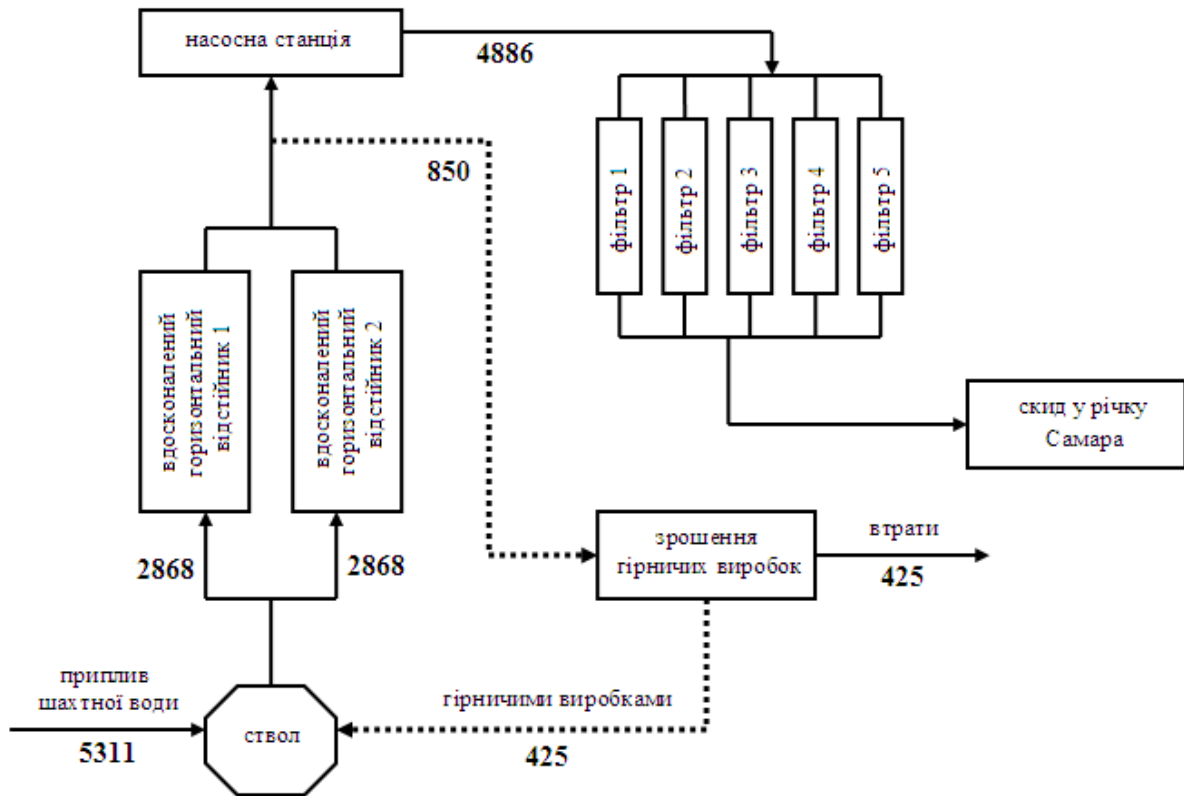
насосна станція

4886

850

фільтр 1

фільтр 2

фільтр 3

фільтр 4

фільтр 5

вдосконалений горизонтальний відстійник 1

вдосконалений горизонтальний відстійник 2

скид у річку Самара

зрошення гірничих виробок

втрати

425

2868

2868

приплив шахтної води

5311

ствол

гірничими виробками

425